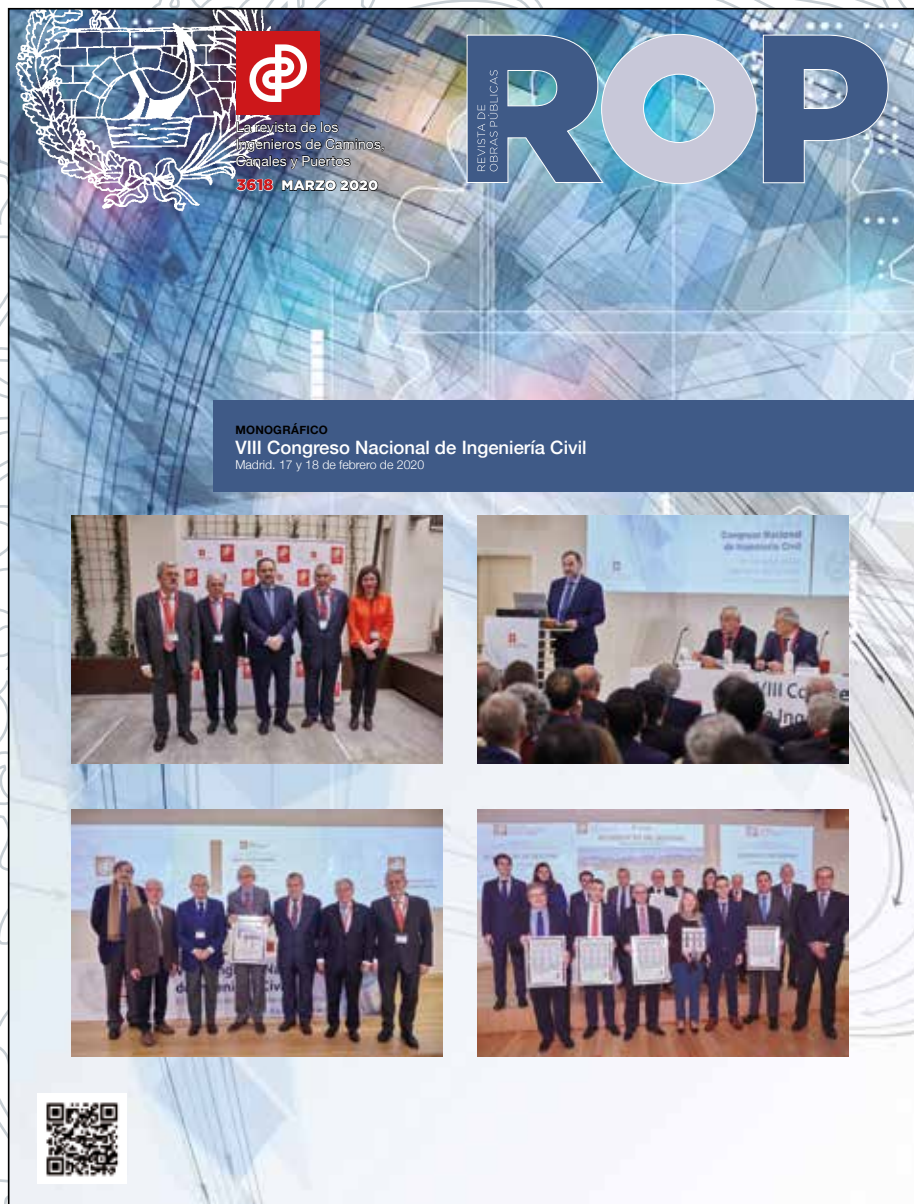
La revista de los Ingenieros de Caminos, Canales y Puertos

3618 MARZO 2020

REVISTA DE OBRAS PÚBLICAS

ROP

MONOGRÁFICO

VIII Congreso Nacional de Ingeniería Civil

Madrid. 17 y 18 de febrero de 2020

Congreso Nacional de Ingeniería Civil

VIII Con